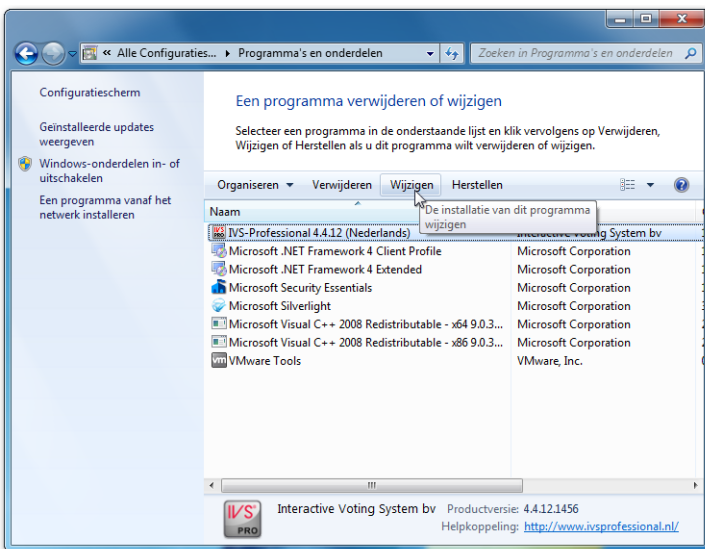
« Alle Configuraties... ▸ Programma's en onderdelen

Zoeken in Programma's en onderdelen

Configuratiescherm

Geïnstalleerde updates weergeven

Windows-onderdelen in- of uitschakelen

Een programma vanaf het netwerk installeren

Een programma verwijderen of wijzigen

Selecteer een programma in de onderstaande lijst en klik vervolgens op Verwijderen, Wijzigen of Herstellen als u dit programma wilt verwijderen of wijzigen.

Organiseren ▾ Verwijderen Wijzigen Herstellen

Naam

De installatie van dit programma wijzigen

| Naam | |
|---|---|
| IVS-Professional 4.4.12 (Nederlands) | Interactive Voting System bv |
| Microsoft .NET Framework 4 Client Profile | Microsoft Corporation |
| Microsoft .NET Framework 4 Extended | Microsoft Corporation |
| Microsoft Security Essentials | Microsoft Corporation |
| Microsoft Silverlight | Microsoft Corporation |
| Microsoft Visual C++ 2008 Redistributable - x64 9.0.3... | Microsoft Corporation |
| Microsoft Visual C++ 2008 Redistributable - x86 9.0.3... | Microsoft Corporation |
| VMware Tools | VMware, Inc. |

IVS PRO

Interactive Voting System bv Productversie: 4.4.12.1456

Helpkoppeling: http://www.ivsprofessional.nl/